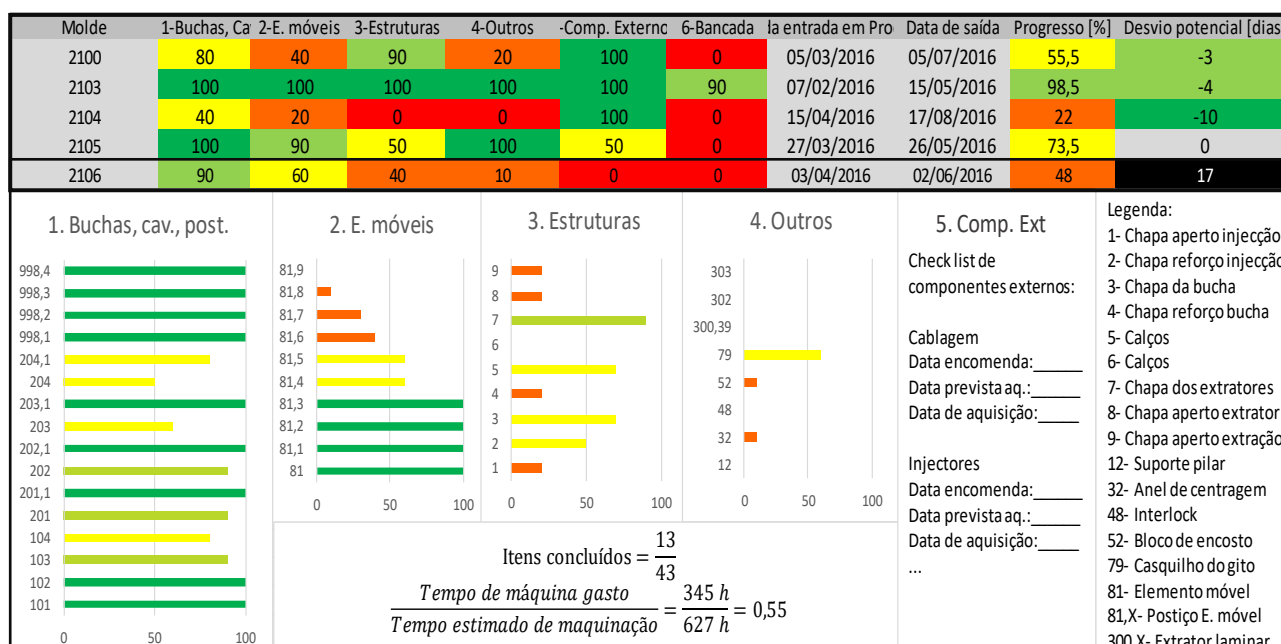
| Molde | 1-Buchas, Ca | 2-E. móveis | 3-Estruturas | 4-Outros | -Comp. Externo | 6-Bancada | a entrada em Pro | Data de saída | Progresso [%] | Desvio potencial [dias |
|---|---|---|---|---|---|---|---|---|---|---|
| 2100 | 80 | 40 | 90 | 20 | 100 | 0 | 05/03/2016 | 05/07/2016 | 55,5 | -3 |
| 2103 | 100 | 100 | 100 | 100 | 100 | 90 | 07/02/2016 | 15/05/2016 | 98,5 | -4 |
| 2104 | 40 | 20 | 0 | 0 | 100 | 0 | 15/04/2016 | 17/08/2016 | 22 | -10 |
| 2105 | 100 | 90 | 50 | 100 | 50 | 0 | 27/03/2016 | 26/05/2016 | 73,5 | 0 |
| 2106 | 90 | 60 | 40 | 10 | 0 | 0 | 03/04/2016 | 02/06/2016 | 48 | 17 |

1. Buchas, cav., post.

998,4
998,3
998,2
998,1
204,1
204
203,1
203
202,1
202
201,1
201
104
103
102
101

0 50 100

2. E. móveis

81,9
81,8
81,7
81,6
81,5
81,4
81,3
81,2
81,1
81

0 50 100

3. Estruturas

9
8
7
6
5
4
3
2
1

0 50 100

4. Outros

303
302
300,39
79
52
48
32
12

0 50 100

5. Comp. Ext

Check list de componentes externos:

Cablagem
Data encomenda:_____
Data prevista aq.:_____
Data de aquisição:____

Injectores
Data encomenda:_____
Data prevista aq.:_____
Data de aquisição:____
...

Legenda:
1- Chapa aperto injecção
2- Chapa reforço injecção
3- Chapa da bucha
4- Chapa reforço bucha
5- Calços
6- Calços
7- Chapa dos extratores
8- Chapa aperto extrator
9- Chapa aperto extração
12- Suporte pilar
32- Anel de centragem
48- Interlock
52- Bloco de encosto
79- Casquilho do gito
81- Elemento móvel
81,X- Postiço E. móvel
300,X- Extrator laminar

Itens concluídos $= \frac{13}{43}$

$\frac{Tempo\ de\ máquina\ gasto}{Tempo\ estimado\ de\ maquinação} = \frac{345\ h}{627\ h} = 0,55$